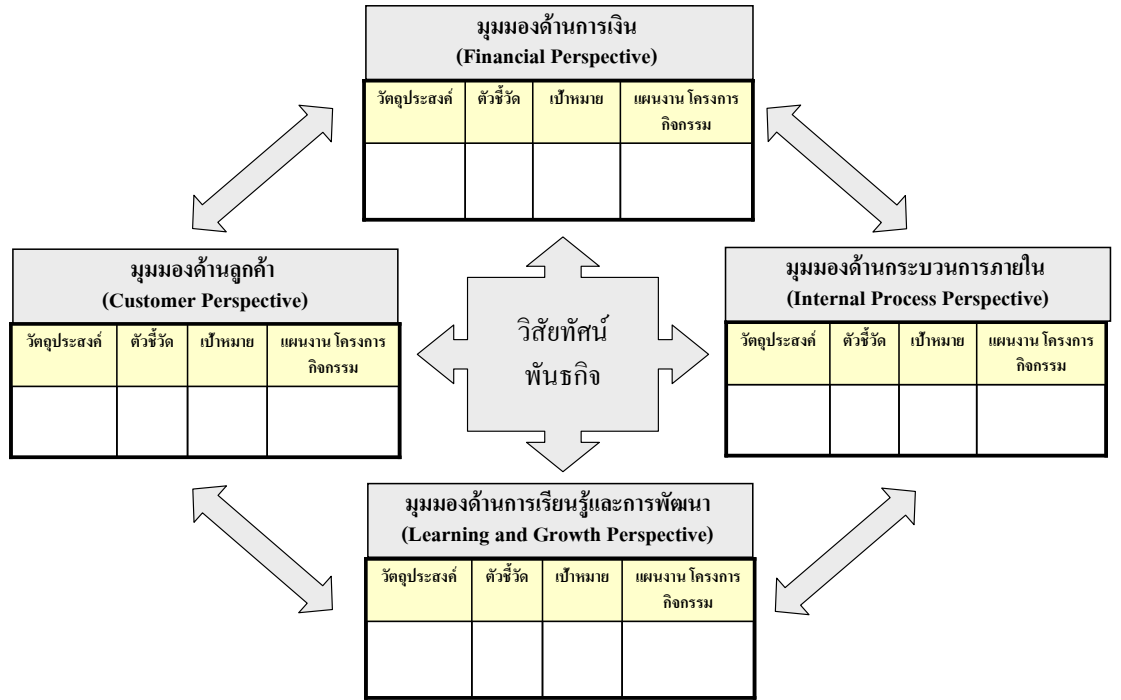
มุมมองด้านการเงิน
(Financial Perspective)

| วัตถุประสงค์ | ตัวชี้วัด | เป้าหมาย | แผนงาน โครงการ กิจกรรม |
|---|---|---|---|
| | | | |

มุมมองด้านลูกค้า
(Customer Perspective)

| วัตถุประสงค์ | ตัวชี้วัด | เป้าหมาย | แผนงาน โครงการ กิจกรรม |
|---|---|---|---|
| | | | |

วิสัยทัศน์
พันธกิจ

มุมมองด้านกระบวนการภายใน
(Internal Process Perspective)

| วัตถุประสงค์ | ตัวชี้วัด | เป้าหมาย | แผนงาน โครงการ กิจกรรม |
|---|---|---|---|
| | | | |

มุมมองด้านการเรียนรู้และการพัฒนา
(Learning and Growth Perspective)

| วัตถุประสงค์ | ตัวชี้วัด | เป้าหมาย | แผนงาน โครงการ กิจกรรม |
|---|---|---|---|
| | | | |